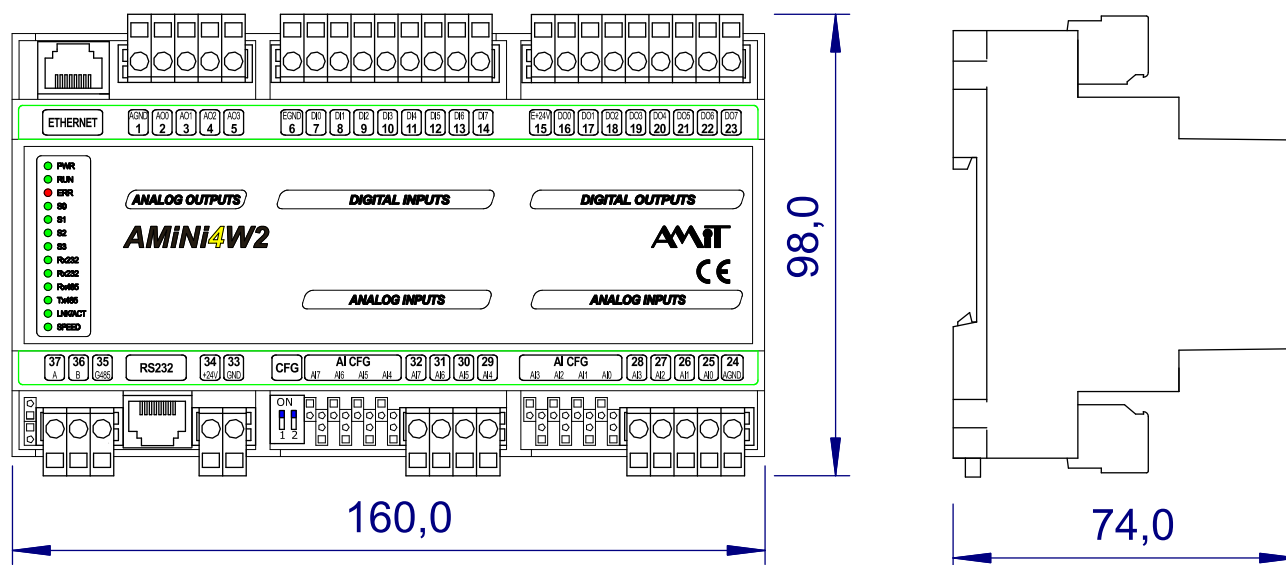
ETHERNET

AGND 1 AO0 2 AO1 3 AO2 4 AO3 5

EGND 6 DI0 7 DI1 8 DI2 9 DI3 10 DI4 11 DI5 12 DI6 13 DI7 14

E+24V 15 DO0 16 DO1 17 DO2 18 DO3 19 DO4 20 DO5 21 DO6 22 DO7 23

PWR
RUN
ERR
S0
S1
S2
S3
Rx232
Rx232
Rx485
Tx485
LNK/ACT
SPEED

ANALOG OUTPUTS

DIGITAL INPUTS

DIGITAL OUTPUTS

AMiNi4W2

AMiT

CE

ANALOG INPUTS

ANALOG INPUTS

37 A 36 B 35 G485

RS232

34 +24V 33 GND

CFG

AI CFG AI7 AI6 AI5 AI4

32 AI7 31 AI6 30 AI5 29 AI4

AI CFG AI3 AI2 AI1 AI0

28 AI3 27 AI2 26 AI1 25 AI0 24 AGND

ON
1 2

98,0

160,0

74,0